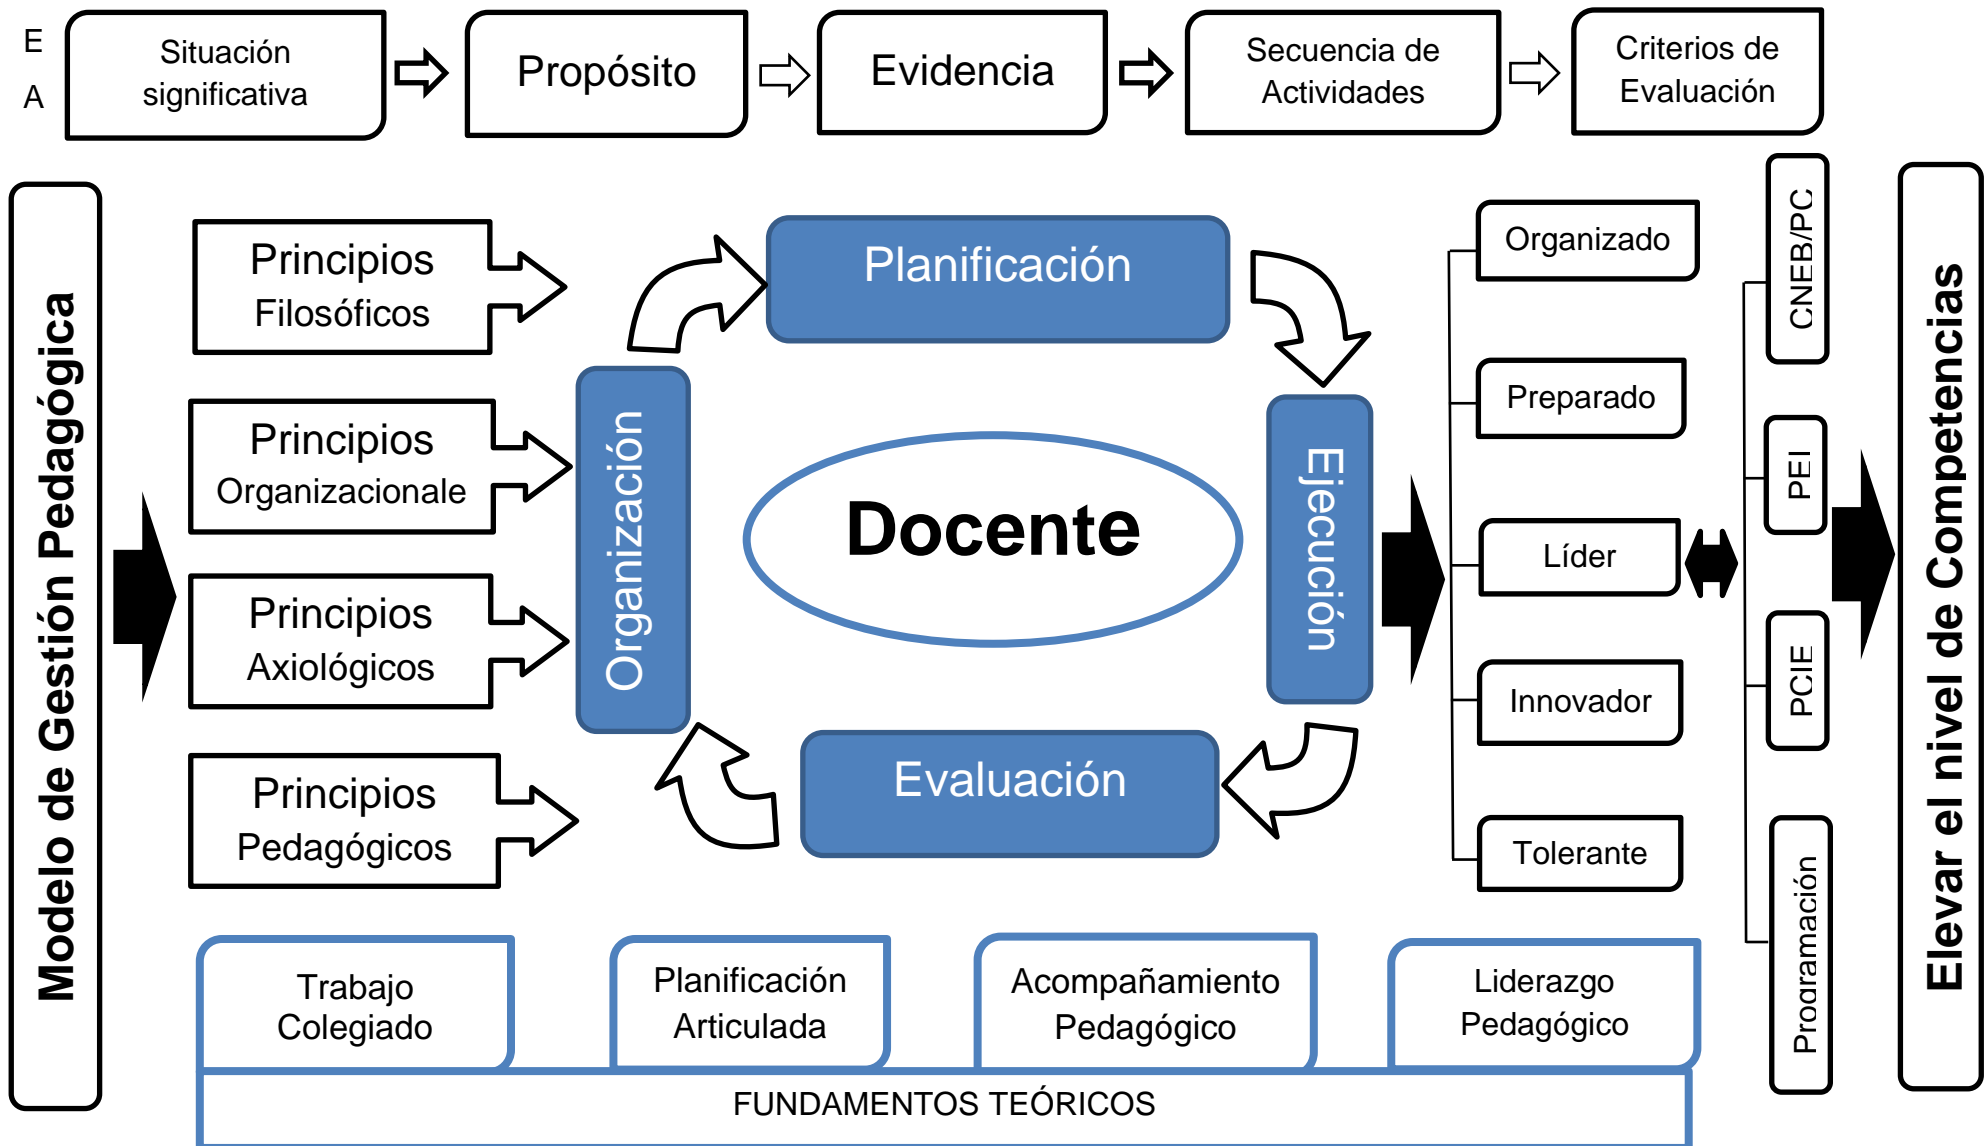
E
A

Situación significativa

Propósito

Evidencia

Secuencia de Actividades

Criterios de Evaluación

Modelo de Gestión Pedagógica

Principios Filosóficos

Principios Organizacionale

Principios Axiológicos

Principios Pedagógicos

Organización

Planificación

Docente

Ejecución

Evaluación

Organizado

Preparado

Líder

Innovador

Tolerante

CNEB/PC

PEI

PCIE

Programación

Elevar el nivel de Competencias

Trabajo Colegiado

Planificación Articulada

Acompañamiento Pedagógico

Liderazgo Pedagógico

FUNDAMENTOS TEÓRICOS